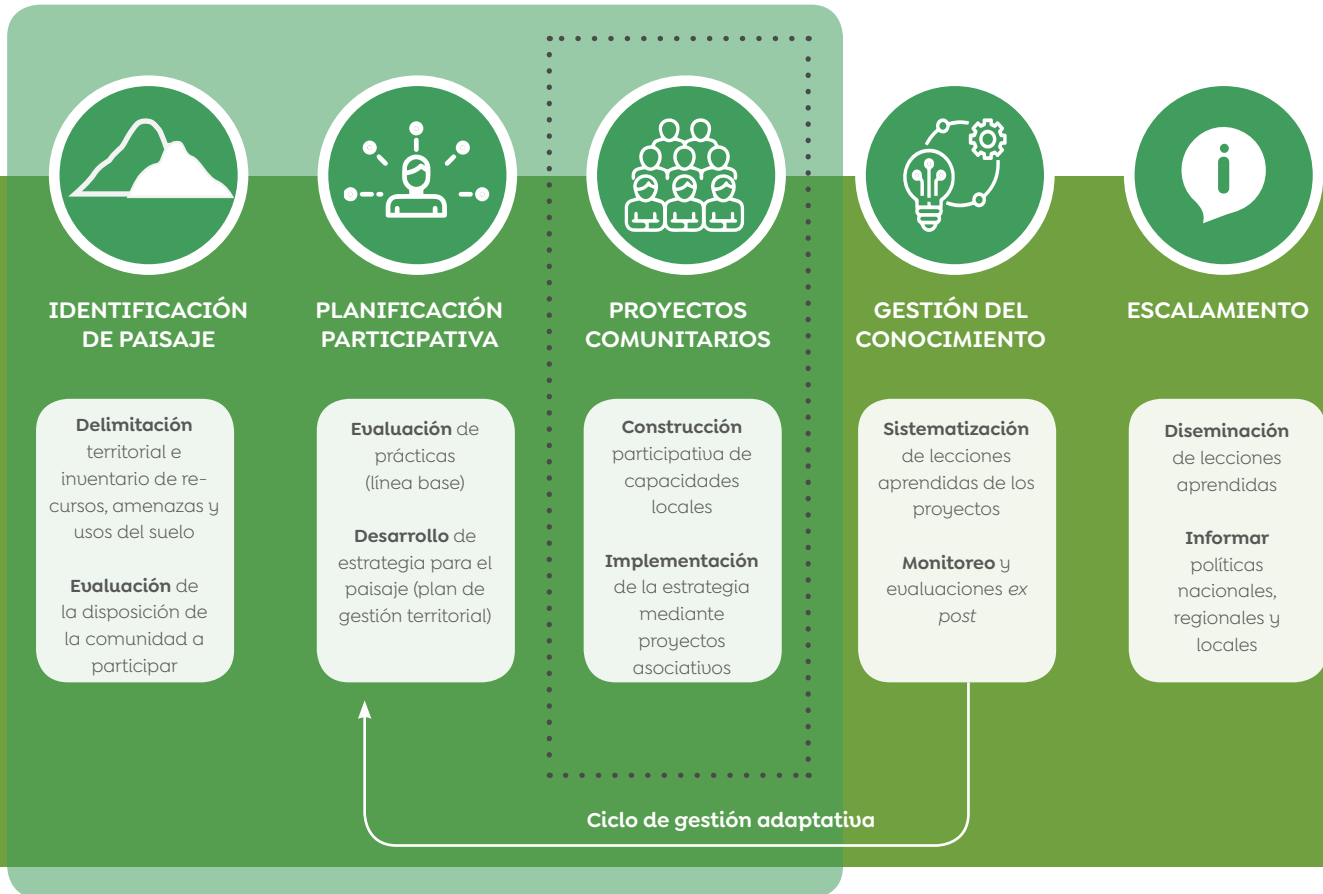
IDENTIFICACIÓN DE PAISAJE

Delimitación territorial e inventario de recursos, amenazas y usos del suelo

Evaluación de la disposición de la comunidad a participar

PLANIFICACIÓN PARTICIPATIVA

Evaluación de prácticas (línea base)

Desarrollo de estrategia para el paisaje (plan de gestión territorial)

PROYECTOS COMUNITARIOS

Construcción participativa de capacidades locales

Implementación de la estrategia mediante proyectos asociativos

GESTIÓN DEL CONOCIMIENTO

Sistematización de lecciones aprendidas de los proyectos

Monitoreo y evaluaciones *ex post*

ESCALAMIENTO

Diseminación de lecciones aprendidas

Informar políticas nacionales, regionales y locales

Ciclo de gestión adaptativa